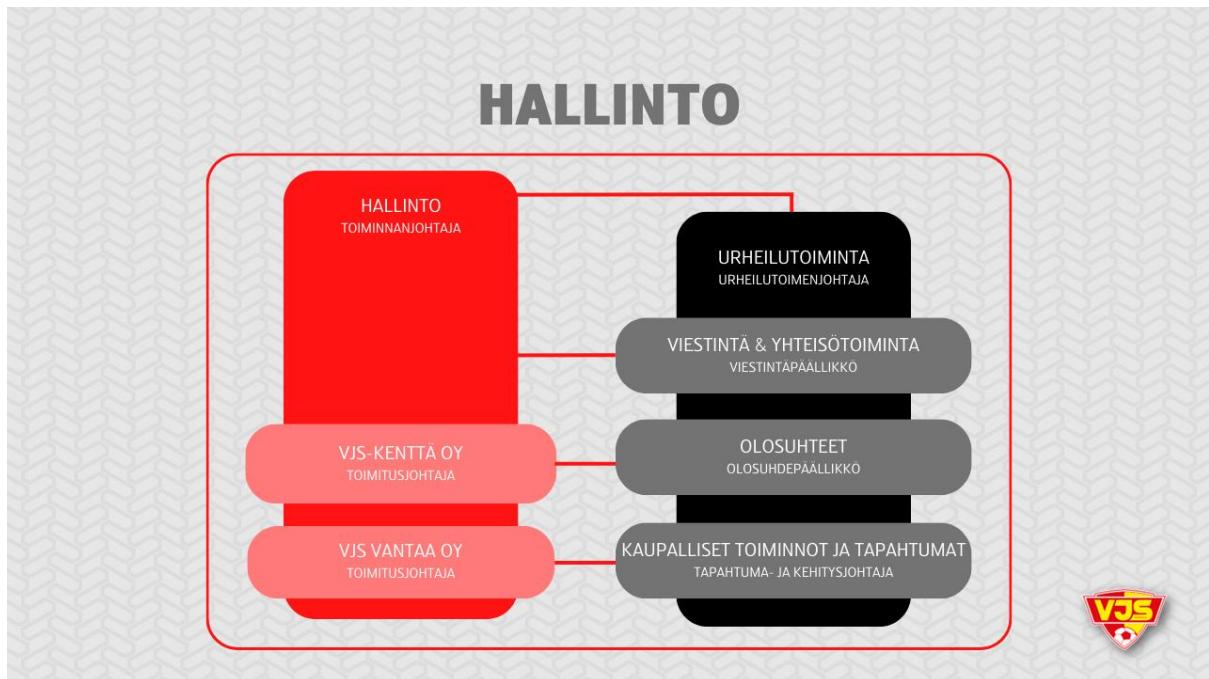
HALLINTO

HALLINTO
TOIMINNANJOHTAJA

URHEILUTOIMINTA
URHEILUTOIMENJOHTAJA

VIESTINTÄ & YHTEISÖTOIMINTA
VIESTINTÄPÄÄLLIKKÖ

VJS-KENTTÄ OY
TOIMITUSJOHTAJA

OLOSUHTEET
OLOSUHDEPÄÄLLIKKÖ

VJS VANTAA OY
TOIMITUSJOHTAJA

KAUPALLISET TOIMINNOT JA TAPAHTUMAT
TAPAHTUMA- JA KEHITYSJOHTAJA

VJS